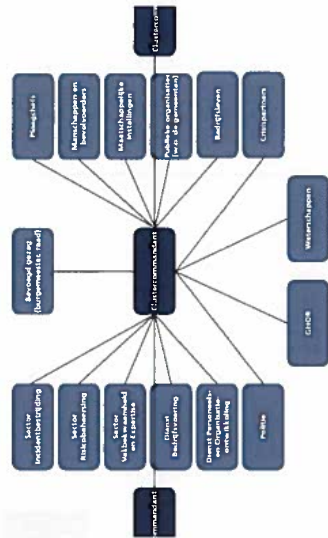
Clustercomm

Ploegchefs

Mandatarissen en bevelvoerders

Maatschappelijke instellingen

Publieke organisaties (o.a. de gemeenten)

Bedrijfsleven

Crisispartners

Bevoegd gezag (burgemeester, raad)

Clustercommandant

Wetenschappen

GHOR

Sector Incidentbestrijding

Sector Risicobeheersing

Sector Veiligheidsonderwijs en Expertise

Dienst Bedrijfsvoering

Dienst Personeels- en Organisatieontwikkeling

Politie

mmandant